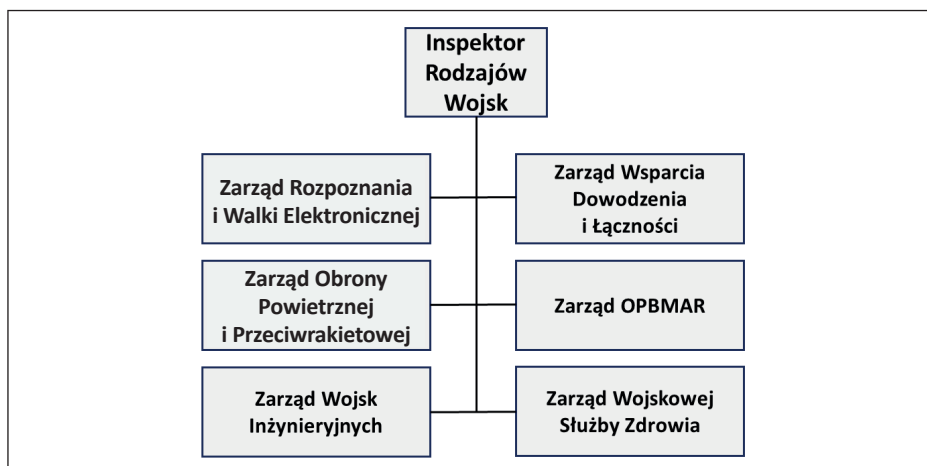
Inspektor Rodzajów Wojsk

Zarząd Rozpoznania i Walki Elektronicznej

Zarząd Wsparcia Dowodzenia i Łączności

Zarząd Obrony Powietrznej i Przeciwrakietowej

Zarząd OPBMAR

Zarząd Wojsk Inżynieryjnych

Zarząd Wojskowej Służby Zdrowia